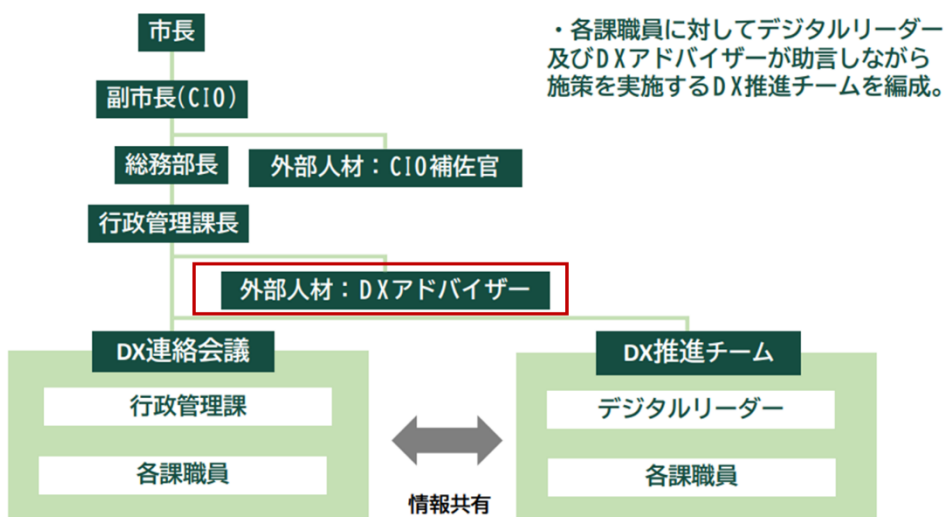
市長

副市長(CIO)

総務部長

外部人材：CIO補佐官

行政管理課長

外部人材：ＤＸアドバイザー

・各課職員に対してデジタルリーダー及びＤＸアドバイザーが助言しながら施策を実施するＤＸ推進チームを編成。

DX連絡会議

行政管理課

各課職員

DX推進チーム

デジタルリーダー

各課職員

情報共有